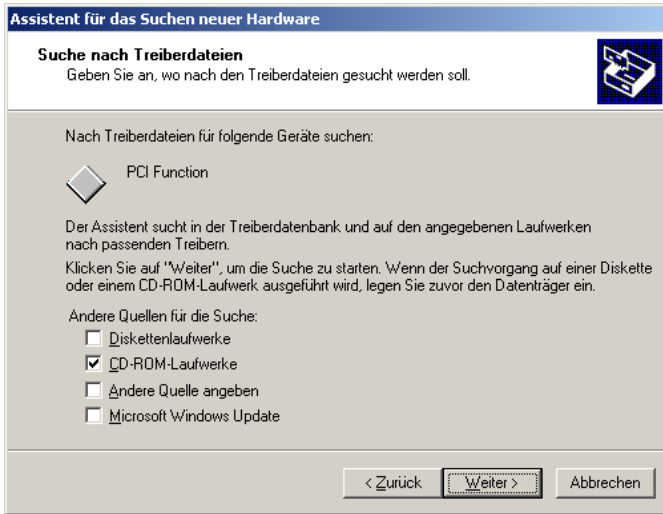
Assistent für das Suchen neuer Hardware

Suche nach Treiberdateien
Geben Sie an, wo nach den Treiberdateien gesucht werden soll.

Nach Treiberdateien für folgende Geräte suchen:

PCI Function

Der Assistent sucht in der Treiberdatenbank und auf den angegebenen Laufwerken nach passenden Treibern.

Klicken Sie auf "Weiter", um die Suche zu starten. Wenn der Suchvorgang auf einer Diskette oder einem CD-ROM-Laufwerk ausgeführt wird, legen Sie zuvor den Datenträger ein.

Andere Quellen für die Suche:
☐ Diskettenlaufwerke
☑ CD-ROM-Laufwerke
☐ Andere Quelle angeben
☐ Microsoft Windows Update

< Zurück | Weiter > | Abbrechen